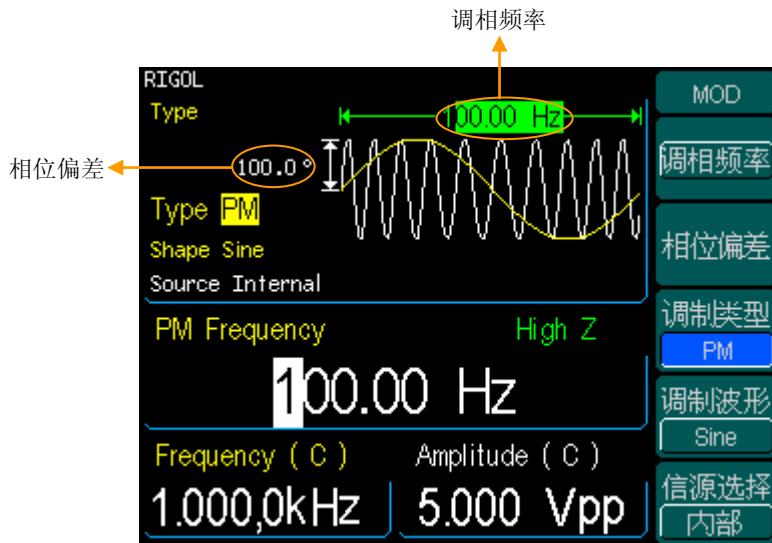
调相频率

RIGOL
Type
100.00 Hz
相位偏差
100.0°
Type PM
Shape Sine
Source Internal
PM Frequency
High Z
100.00 Hz
Frequency ( C )
Amplitude ( C )
1.000,0kHz
5.000 Vpp

MOD
调相频率
相位偏差
调制类型
PM
调制波形
Sine
信源选择
内部